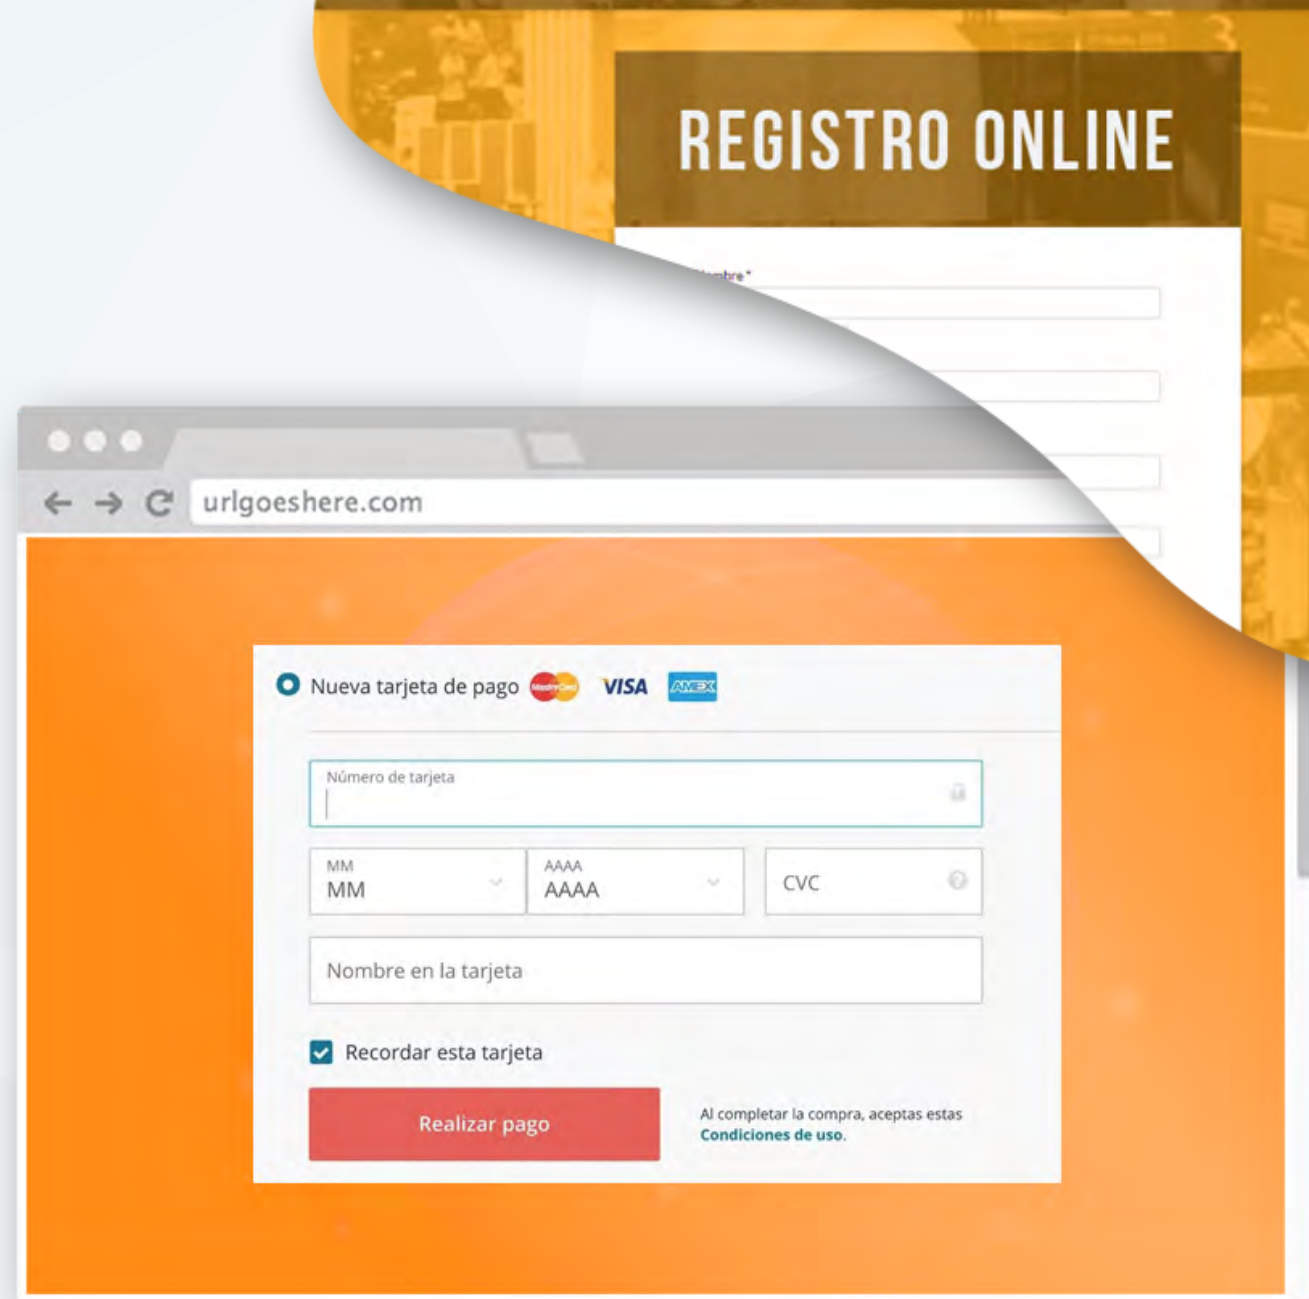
REGISTRO ONLINE

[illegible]mbre*

urlgoeshere.com

Nueva tarjeta de pago MasterCard VISA AMEX

Número de tarjeta

MM
MM

AAAA
AAAA

CVC

Nombre en la tarjeta

Recordar esta tarjeta

Realizar pago

Al completar la compra, aceptas estas Condiciones de uso.